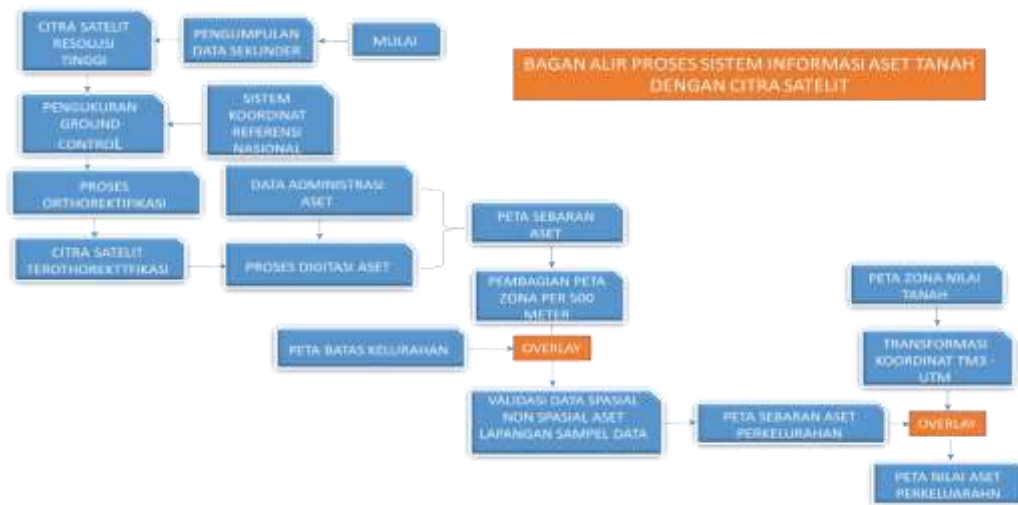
BAGAN ALIR PROSES SISTEM INFORMASI ASET TANAH DENGAN CITRA SATELIT

MULAI

PENGUMPULAN DATA SEKUNDER

CITRA SATELIT RESOLUSI TINGGI

SISTEM KOORDINAT REFERENSI NASIONAL

PENGUKURAN GROUND CONTROL

PROSES ORTHOREKTIFIKASI

CITRA SATELIT TEROTHOREKTTIFIKASI

DATA ADMINISTRASI ASET

PROSES DIGITASI ASET

PETA SEBARAN ASET

PEMBAGIAN PETA ZONA PER 500 METER

PETA BATAS KELURAHAN

OVERLAY

VALIDASI DATA SPASIAL NON SPASIAL ASET LAPANGAN SAMPEL DATA

PETA SEBARAN ASET PERKELURAHAN

PETA ZONA NILAI TANAH

TRANSFORMASI KOORDINAT TM3 - UTM

OVERLAY

PETA NILAI ASET PERKELUARAHN